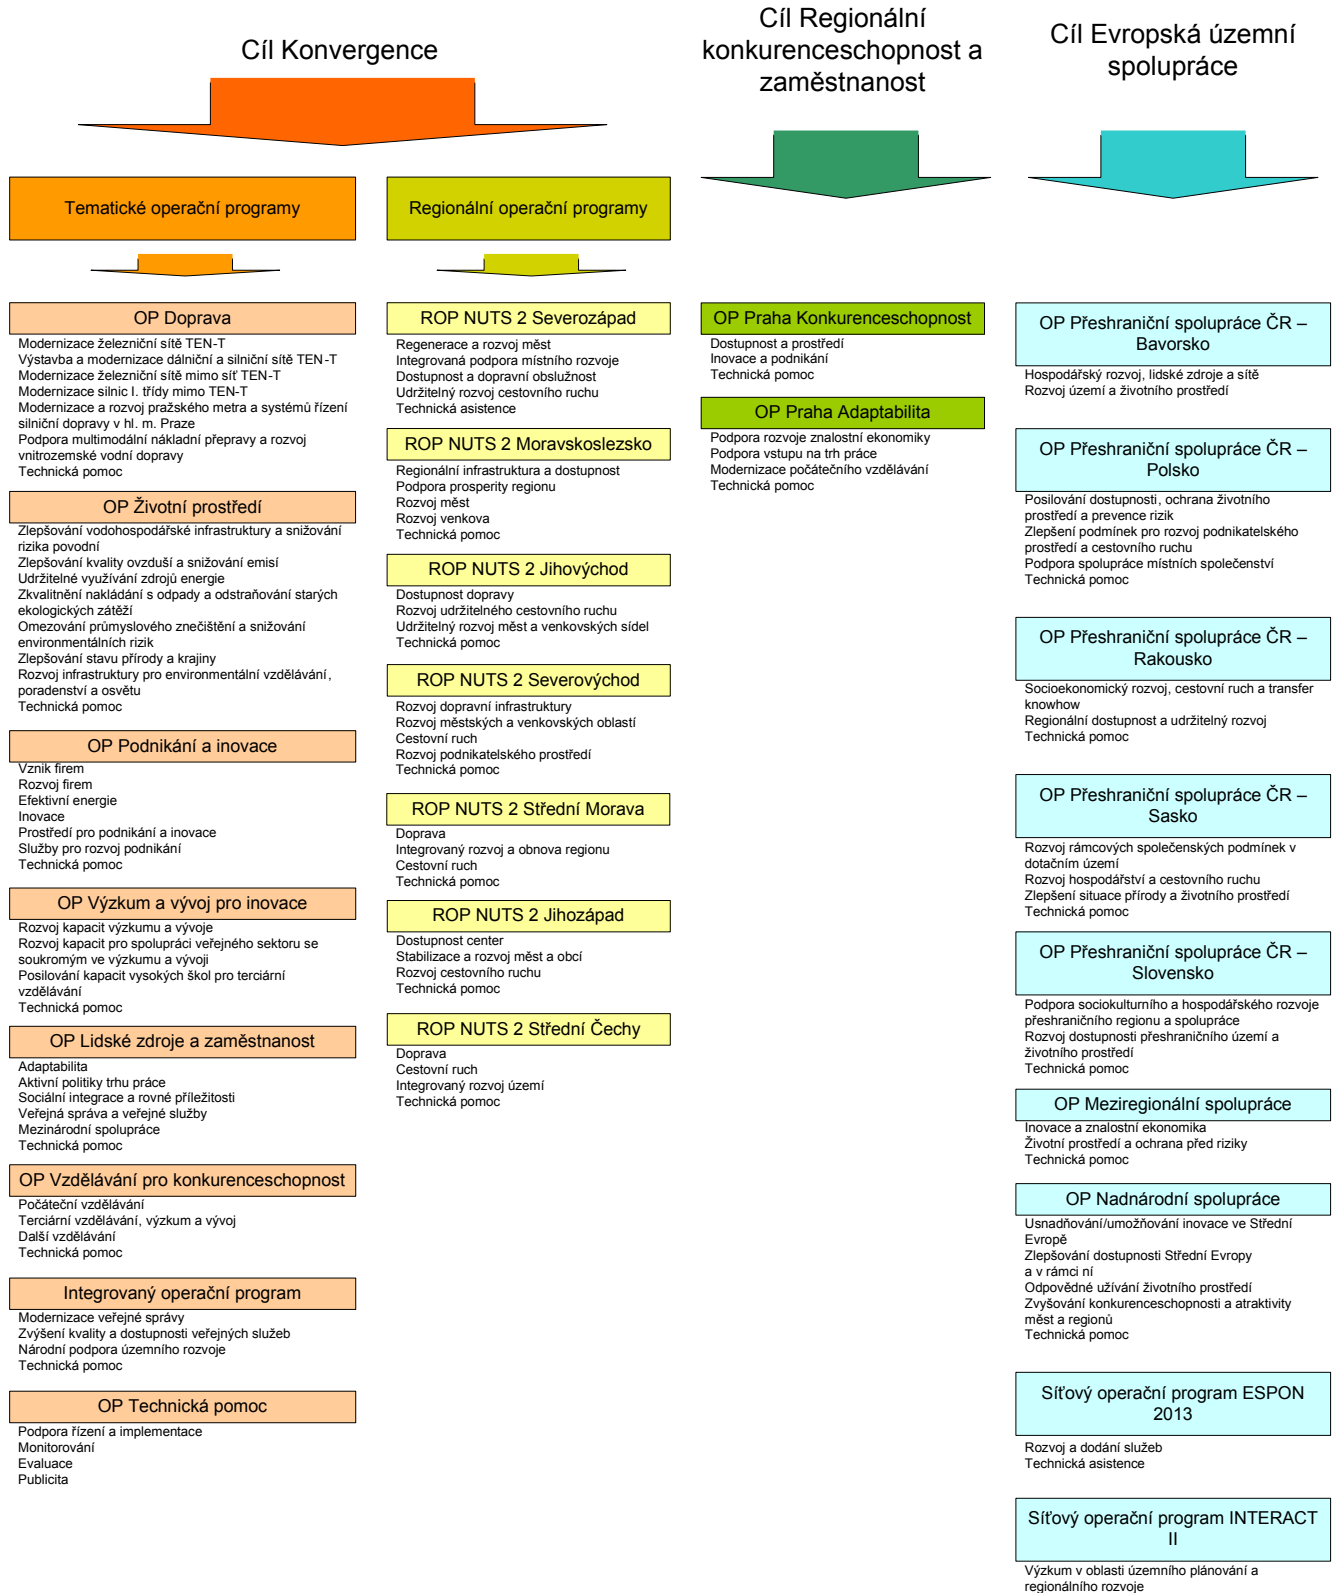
Cíl Konvergence

Cíl Regionální konkurenceschopnost a zaměstnanost

Cíl Evropská územní spolupráce

Tematické operační programy

Regionální operační programy

OP Doprava
Modernizace železniční sítě TEN-T
Výstavba a modernizace dálniční a silniční sítě TEN-T
Modernizace železniční sítě mimo síť TEN-T
Modernizace silnic I. třídy mimo TEN-T
Modernizace a rozvoj pražského metra a systémů řízení silniční dopravy v hl. m. Praze
Podpora multimodální nákladní přepravy a rozvoj vnitrozemské vodní dopravy
Technická pomoc

OP Životní prostředí
Zlepšování vodohospodářské infrastruktury a snižování rizika povodní
Zlepšování kvality ovzduší a snižování emisí
Udržitelné využívání zdrojů energie
Zkvalitnění nakládání s odpady a odstraňování starých ekologických zátěží
Omezování průmyslového znečištění a snižování environmentálních rizik
Zlepšování stavu přírody a krajiny
Rozvoj infrastruktury pro environmentální vzdělávání, poradenství a osvětu
Technická pomoc

OP Podnikání a inovace
Vznik firem
Rozvoj firem
Efektivní energie
Inovace
Prostředí pro podnikání a inovace
Služby pro rozvoj podnikání
Technická pomoc

OP Výzkum a vývoj pro inovace
Rozvoj kapacit výzkumu a vývoje
Rozvoj kapacit pro spolupráci veřejného sektoru se soukromým ve výzkumu a vývoji
Posilování kapacit vysokých škol pro terciární vzdělávání
Technická pomoc

OP Lidské zdroje a zaměstnanost
Adaptabilita
Aktivní politiky trhu práce
Sociální integrace a rovné příležitosti
Veřejná správa a veřejné služby
Mezinárodní spolupráce
Technická pomoc

OP Vzdělávání pro konkurenceschopnost
Počáteční vzdělávání
Terciární vzdělávání, výzkum a vývoj
Další vzdělávání
Technická pomoc

Integrovaný operační program
Modernizace veřejné správy
Zvýšení kvality a dostupnosti veřejných služeb
Národní podpora územního rozvoje
Technická pomoc

OP Technická pomoc
Podpora řízení a implementace
Monitorování
Evaluace
Publicita

ROP NUTS 2 Severozápad
Regenerace a rozvoj měst
Integrovaná podpora místního rozvoje
Dostupnost a dopravní obslužnost
Udržitelný rozvoj cestovního ruchu
Technická asistence

ROP NUTS 2 Moravskoslezsko
Regionální infrastruktura a dostupnost
Podpora prosperity regionu
Rozvoj měst
Rozvoj venkova
Technická pomoc

ROP NUTS 2 Jihovýchod
Dostupnost dopravy
Rozvoj udržitelného cestovního ruchu
Udržitelný rozvoj měst a venkovských sídel
Technická pomoc

ROP NUTS 2 Severovýchod
Rozvoj dopravní infrastruktury
Rozvoj městských a venkovských oblastí
Cestovní ruch
Rozvoj podnikatelského prostředí
Technická pomoc

ROP NUTS 2 Střední Morava
Doprava
Integrovaný rozvoj a obnova regionu
Cestovní ruch
Technická pomoc

ROP NUTS 2 Jihozápad
Dostupnost center
Stabilizace a rozvoj měst a obcí
Rozvoj cestovního ruchu
Technická pomoc

ROP NUTS 2 Střední Čechy
Doprava
Cestovní ruch
Integrovaný rozvoj území
Technická pomoc

OP Praha Konkurenceschopnost
Dostupnost a prostředí
Inovace a podnikání
Technická pomoc

OP Praha Adaptabilita
Podpora rozvoje znalostní ekonomiky
Podpora vstupu na trh práce
Modernizace počátečního vzdělávání
Technická pomoc

OP Přeshraniční spolupráce ČR – Bavorsko
Hospodářský rozvoj, lidské zdroje a sítě
Rozvoj území a životního prostředí

OP Přeshraniční spolupráce ČR – Polsko
Posilování dostupnosti, ochrana životního prostředí a prevence rizik
Zlepšení podmínek pro rozvoj podnikatelského prostředí a cestovního ruchu
Podpora spolupráce místních společenství
Technická pomoc

OP Přeshraniční spolupráce ČR – Rakousko
Socioekonomický rozvoj, cestovní ruch a transfer knowhow
Regionální dostupnost a udržitelný rozvoj
Technická pomoc

OP Přeshraniční spolupráce ČR – Sasko
Rozvoj rámcových společenských podmínek v dotačním území
Rozvoj hospodářství a cestovního ruchu
Zlepšení situace přírody a životního prostředí
Technická pomoc

OP Přeshraniční spolupráce ČR – Slovensko
Podpora sociokulturního a hospodářského rozvoje přeshraničního regionu a spolupráce
Rozvoj dostupnosti přeshraničního území a životního prostředí
Technická pomoc

OP Meziregionální spolupráce
Inovace a znalostní ekonomika
Životní prostředí a ochrana před riziky
Technická pomoc

OP Nadnárodní spolupráce
Usnadňování/umožňování inovace ve Střední Evropě
Zlepšování dostupnosti Střední Evropy a v rámci ní
Odpovědné užívání životního prostředí
Zvyšování konkurenceschopnosti a atraktivity měst a regionů
Technická pomoc

Síťový operační program ESPON 2013
Rozvoj a dodání služeb
Technická asistence

Síťový operační program INTERACT II
Výzkum v oblasti územního plánování a regionálního rozvoje